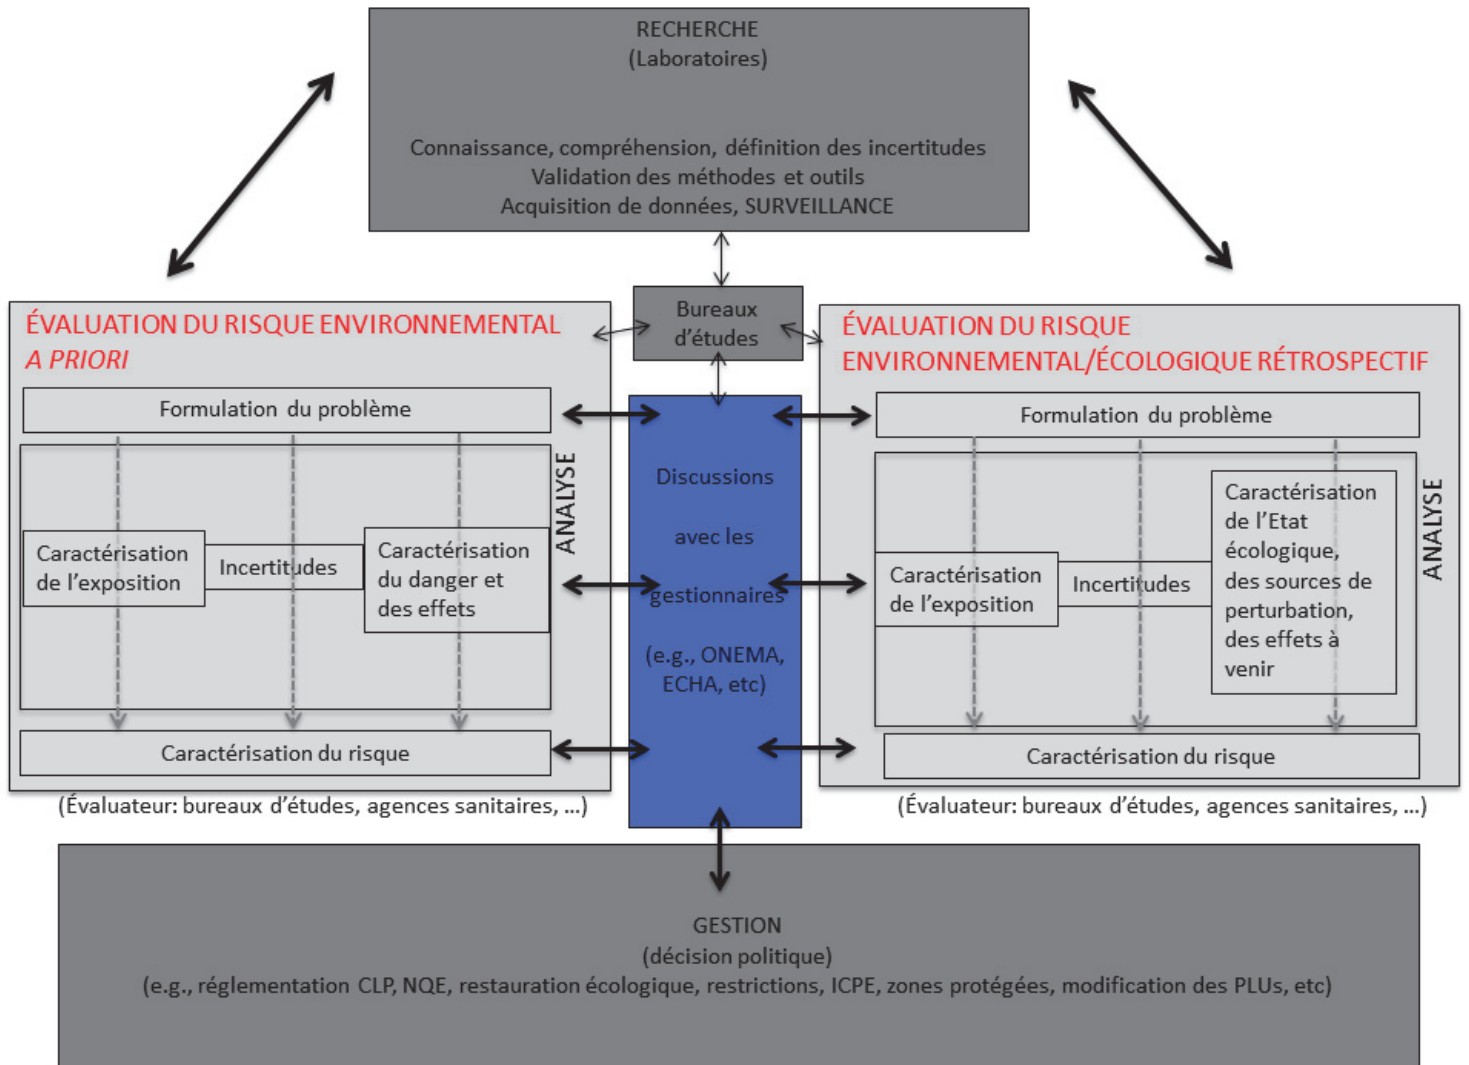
RECHERCHE
(Laboratoires)

Connaissance, compréhension, définition des incertitudes
Validation des méthodes et outils
Acquisition de données, SURVEILLANCE

Bureaux d'études

ÉVALUATION DU RISQUE ENVIRONNEMENTAL
A PRIORI

Formulation du problème

ANALYSE

Caractérisation de l'exposition

Incertitudes

Caractérisation du danger et des effets

Caractérisation du risque

(Évaluateur: bureaux d'études, agences sanitaires, ...)

Discussions avec les gestionnaires (e.g., ONEMA, ECHA, etc)

ÉVALUATION DU RISQUE
ENVIRONNEMENTAL/ÉCOLOGIQUE RÉTROSPECTIF

Formulation du problème

ANALYSE

Caractérisation de l'exposition

Incertitudes

Caractérisation de l'Etat écologique, des sources de perturbation, des effets à venir

Caractérisation du risque

(Évaluateur: bureaux d'études, agences sanitaires, ...)

GESTION
(décision politique)
(e.g., réglementation CLP, NQE, restauration écologique, restrictions, ICPE, zones protégées, modification des PLUs, etc)